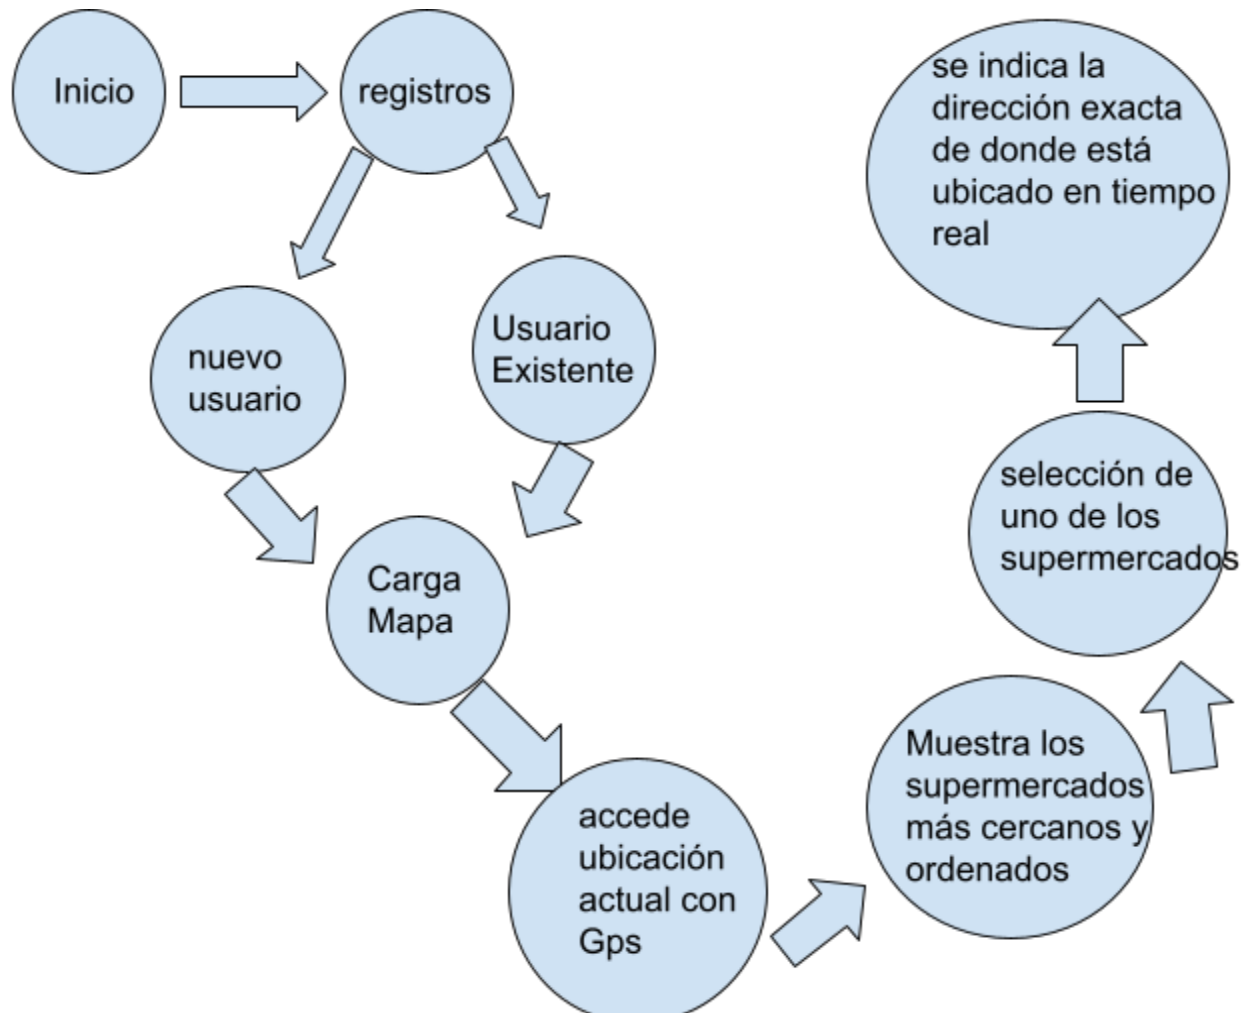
Inicio

registros

nuevo usuario

Usuario Existente

Carga Mapa

accede ubicación actual con Gps

Muestra los supermercados más cercanos y ordenados

selección de uno de los supermercados

se indica la dirección exacta de donde está ubicado en tiempo real